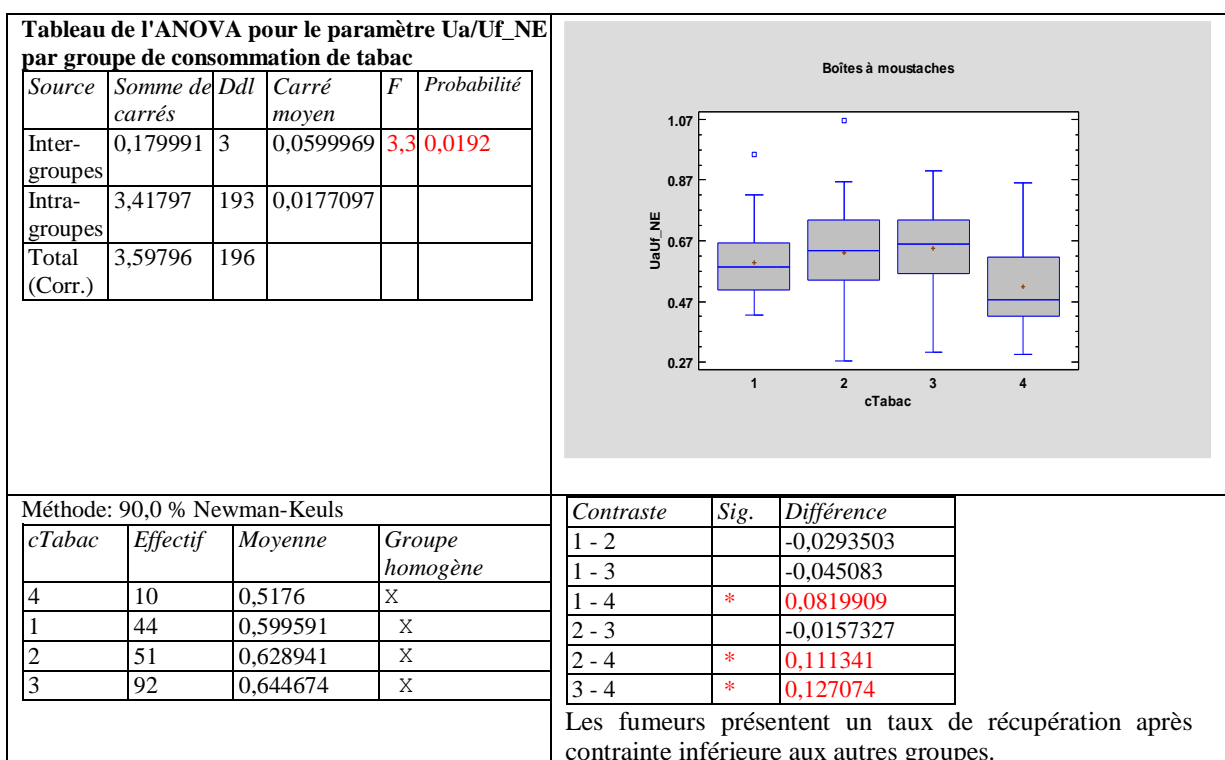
**Tableau de l'ANOVA pour le paramètre Ua/Uf_NE par groupe de consommation de tabac**

| Source | Somme de carrés | Ddl | Carré moyen | F | Probabilité |
|---|---|---|---|---|---|
| Inter-groupes | 0,179991 | 3 | 0,0599969 | 3,3 | 0,0192 |
| Intra-groupes | 3,41797 | 193 | 0,0177097 | | |
| Total (Corr.) | 3,59796 | 196 | | | |

Boîtes à moustaches

1.07
0.87
0.67
0.47
0.27
UaUf_NE
1
2
3
4
cTabac

Méthode: 90,0 % Newman-Keuls

| cTabac | Effectif | Moyenne | Groupe homogène |
|---|---|---|---|
| 4 | 10 | 0,5176 | X |
| 1 | 44 | 0,599591 | X |
| 2 | 51 | 0,628941 | X |
| 3 | 92 | 0,644674 | X |

| Contraste | Sig. | Différence |
|---|---|---|
| 1 - 2 | | -0,0293503 |
| 1 - 3 | | -0,045083 |
| 1 - 4 | * | 0,0819909 |
| 2 - 3 | | -0,0157327 |
| 2 - 4 | * | 0,111341 |
| 3 - 4 | * | 0,127074 |

Les fumeurs présentent un taux de récupération après contrainte inférieure aux autres groupes.